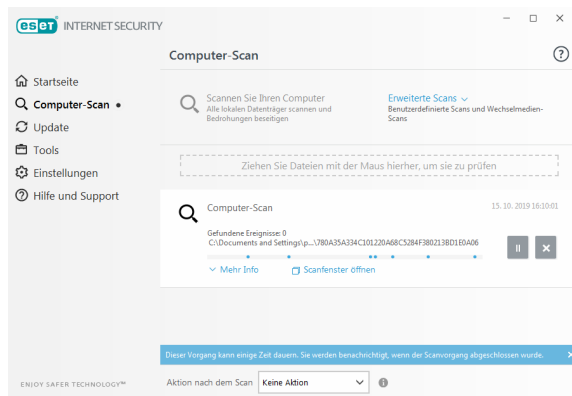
eset INTERNET SECURITY

Computer-Scan

?

Startseite
Computer-Scan
Update
Tools
Einstellungen
Hilfe und Support

Scannen Sie Ihren Computer
Alle lokalen Datenträger scannen und Bedrohungen beseitigen

Erweiterte Scans
Benutzerdefinierte Scans und Wechselmedien-Scans

Ziehen Sie Dateien mit der Maus hierher, um sie zu prüfen

Computer-Scan
15. 10. 2019 16:10:01
Gefundene Ereignisse: 0
C:\Documents and Settings\p...\780A35A334C101220A68C5284F3802138D1E0A06

Mehr Info
Scanfenster öffnen

Dieser Vorgang kann einige Zeit dauern. Sie werden benachrichtigt, wenn der Scanvorgang abgeschlossen wurde.

ENJOY SAFER TECHNOLOGY™

Aktion nach dem Scan
Keine Aktion